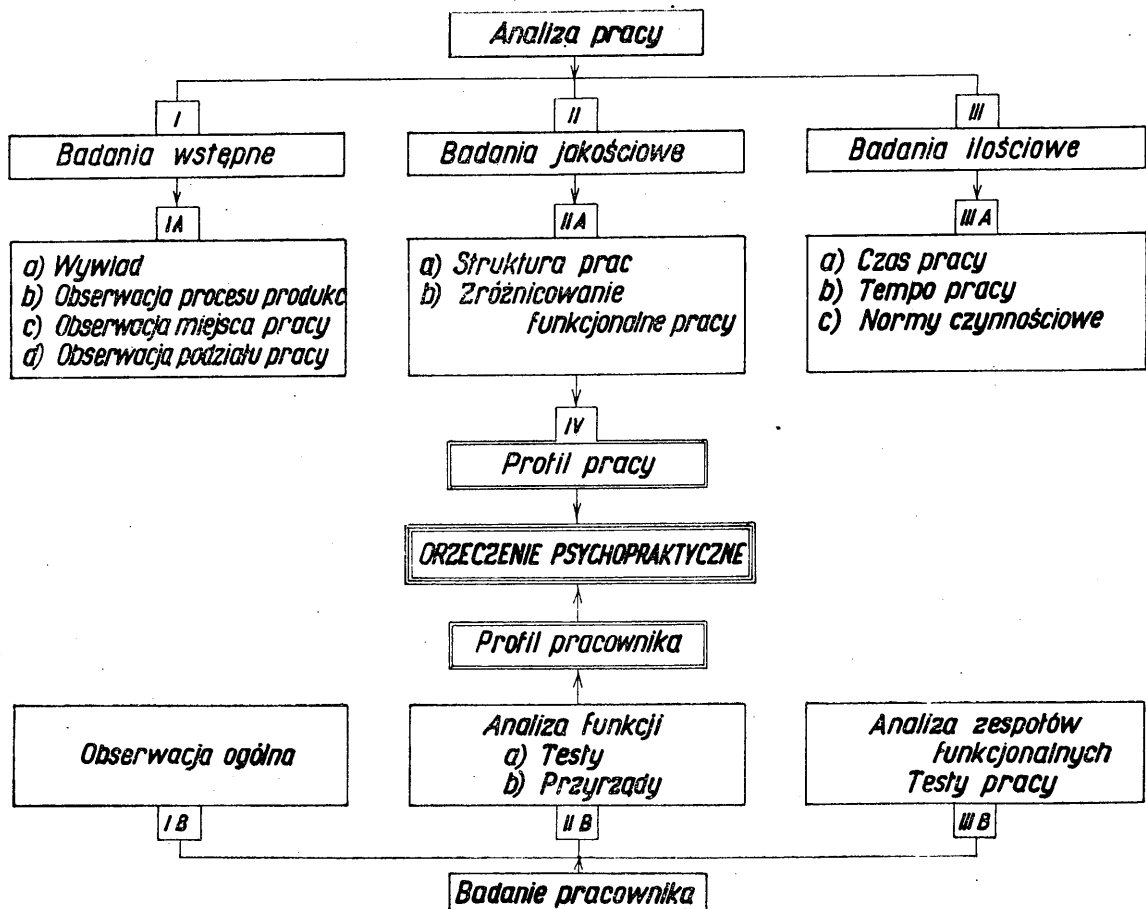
Analiza pracy

I
Badania wstępne

IA
a) Wywiad
b) Obserwacja procesu produkc
c) Obserwacja miejsca pracy
d) Obserwacja podziału pracy

II
Badania jakościowe

IIA
a) Struktura prac
b) Zróżnicowanie funkcjonalne pracy

III
Badania ilościowe

III A
a) Czas pracy
b) Tempo pracy
c) Normy czynnościowe

IV
Profil pracy

ORZECZENIE PSYCHOPRAKTYCZNE

Profil pracownika

Obserwacja ogólna

I B

Analiza funkcji
a) Testy
b) Przyrządy

II B

Analiza zespołów funkcjonalnych
Testy pracy

III B

Badanie pracownika